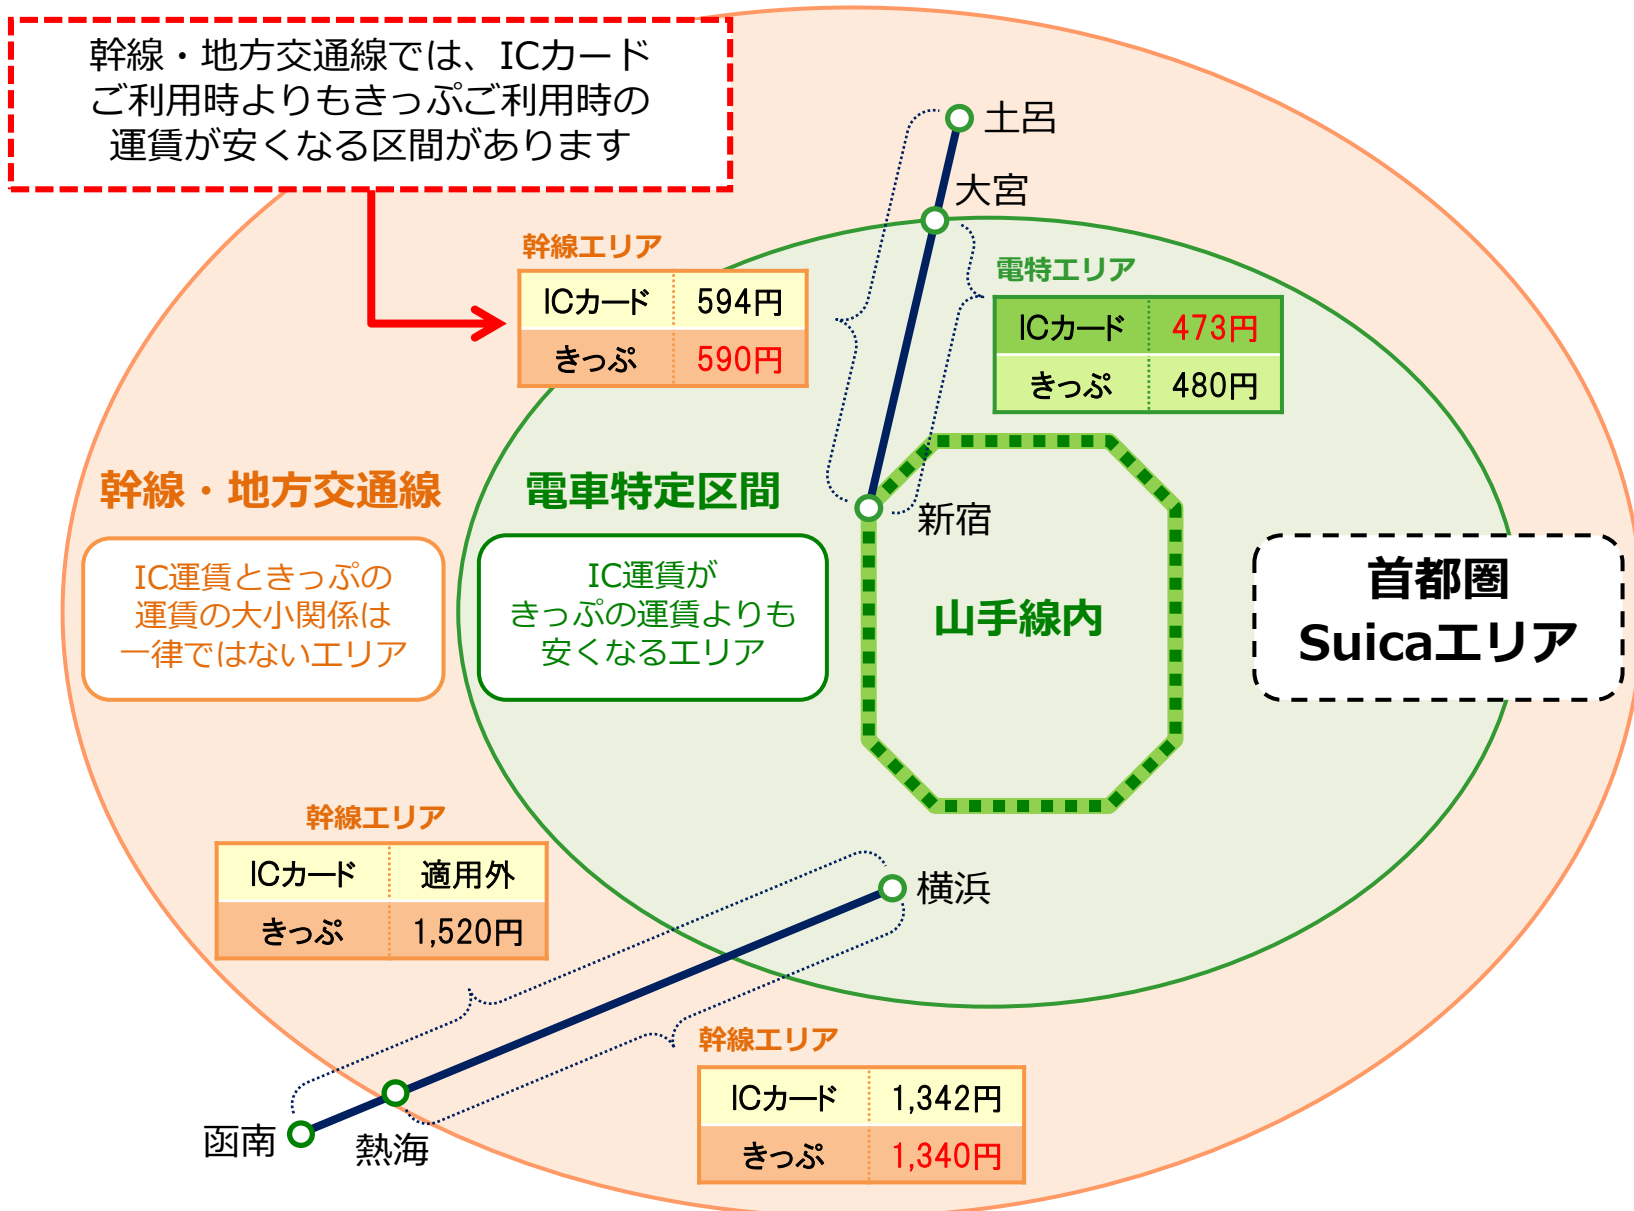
幹線・地方交通線では、ICカードご利用時よりもきっぷご利用時の運賃が安くなる区間があります

土呂

大宮

幹線エリア

| ICカード | 594円 |
|---|---|
| きっぷ | 590円 |

電特エリア

| ICカード | 473円 |
|---|---|
| きっぷ | 480円 |

幹線・地方交通線

IC運賃ときっぷの運賃の大小関係は一律ではないエリア

電車特定区間

IC運賃がきっぷの運賃よりも安くなるエリア

新宿

山手線内

首都圏 Suicaエリア

幹線エリア

| ICカード | 適用外 |
|---|---|
| きっぷ | 1,520円 |

横浜

幹線エリア

| ICカード | 1,342円 |
|---|---|
| きっぷ | 1,340円 |

函南

熱海